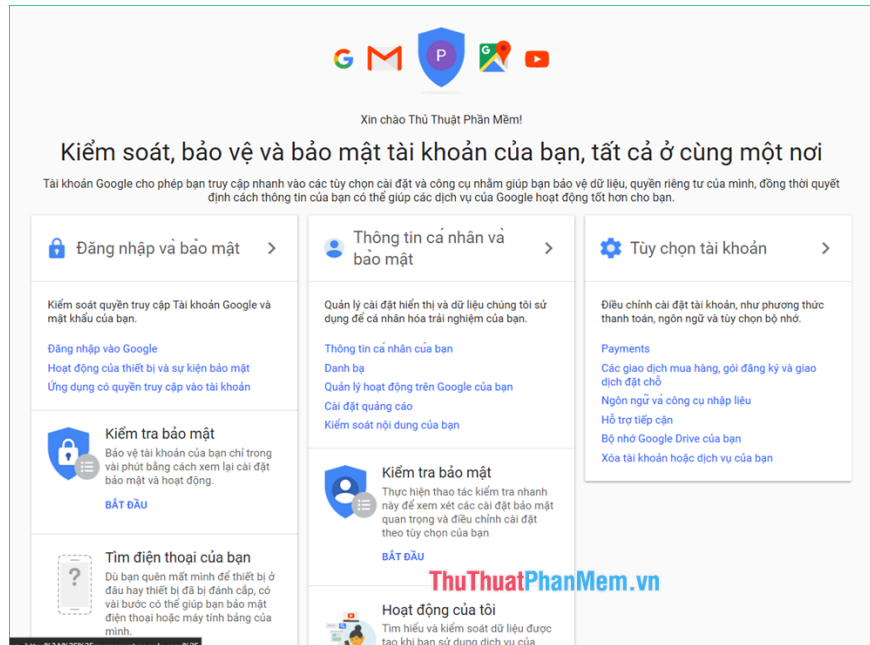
P

Xin chào Thủ Thuật Phần Mềm!

Kiểm soát, bảo vệ và bảo mật tài khoản của bạn, tất cả ở cùng một nơi

Tài khoản Google cho phép bạn truy cập nhanh vào các tùy chọn cài đặt và công cụ nhằm giúp bạn bảo vệ dữ liệu, quyền riêng tư của mình, đồng thời quyết định cách thông tin của bạn có thể giúp các dịch vụ của Google hoạt động tốt hơn cho bạn.

Đăng nhập và bảo mật

Kiểm soát quyền truy cập Tài khoản Google và mật khẩu của bạn.

Đăng nhập vào Google
Hoạt động của thiết bị và sự kiện bảo mật
Ứng dụng có quyền truy cập vào tài khoản

Kiểm tra bảo mật

Bảo vệ tài khoản của bạn chỉ trong vài phút bằng cách xem lại cài đặt bảo mật và hoạt động.

BẮT ĐẦU

Tìm điện thoại của bạn

Dù bạn quên mất mình để thiết bị ở đâu hay thiết bị đã bị đánh cắp, có vài bước có thể giúp bạn bảo mật điện thoại hoặc máy tính bảng của mình.

Thông tin cá nhân và bảo mật

Quản lý cài đặt hiển thị và dữ liệu chúng tôi sử dụng để cá nhân hóa trải nghiệm của bạn.

Thông tin cá nhân của bạn
Danh bạ
Quản lý hoạt động trên Google của bạn
Cài đặt quảng cáo
Kiểm soát nội dung của bạn

Kiểm tra bảo mật

Thực hiện thao tác kiểm tra nhanh này để xem xét các cài đặt bảo mật quan trọng và điều chỉnh cài đặt theo tùy chọn của bạn

BẮT ĐẦU

Hoạt động của tôi

Tìm hiểu và kiểm soát dữ liệu được tạo khi bạn sử dụng dịch vụ của

Tùy chọn tài khoản

Điều chỉnh cài đặt tài khoản, như phương thức thanh toán, ngôn ngữ và tùy chọn bộ nhớ.

Payments
Các giao dịch mua hàng, gói đăng ký và giao dịch đặt chỗ
Ngôn ngữ và công cụ nhập liệu
Hỗ trợ tiếp cận
Bộ nhớ Google Drive của bạn
Xóa tài khoản hoặc dịch vụ của bạn

ThuThuatPhanMem.vn